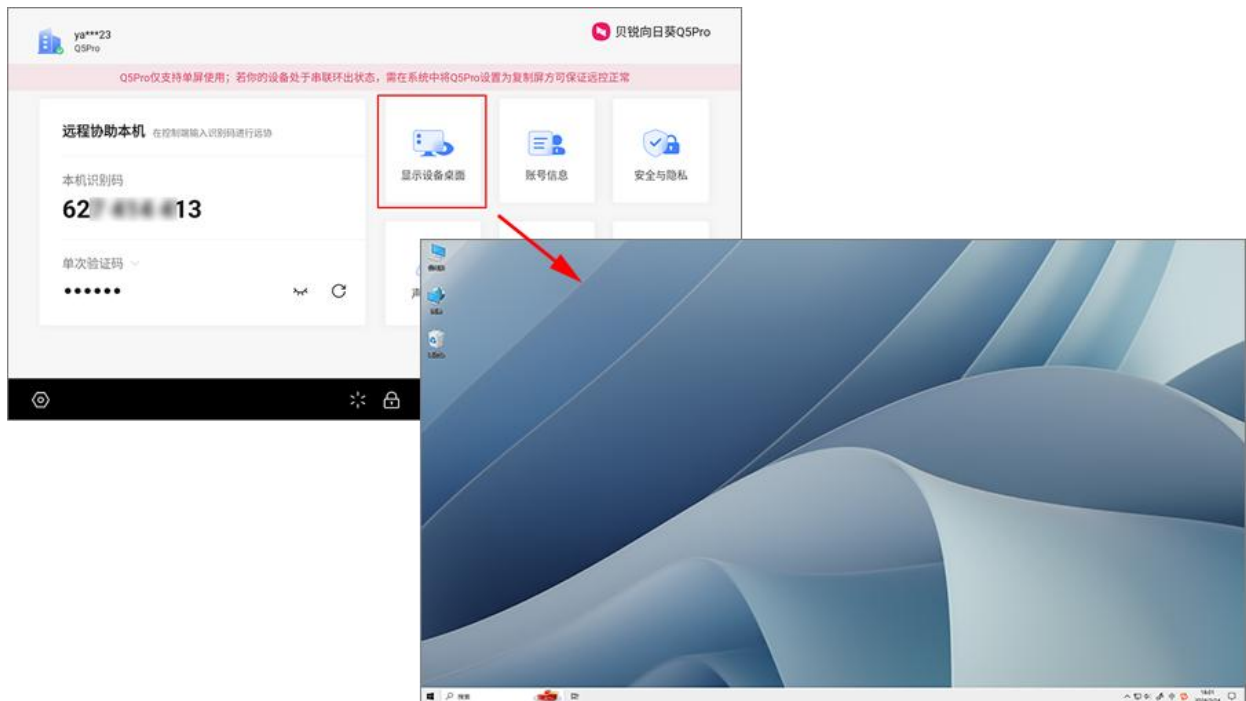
ya***23
Q5Pro

贝锐向日葵Q5Pro

Q5Pro仅支持单屏使用；若你的设备处于串联环出状态，需在系统中将Q5Pro设置为复制屏方可保证远控正常

远程协助本机 在控制端输入识别码进行远协

本机识别码
62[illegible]13

单次验证码
••••••

显示设备桌面

账号信息

安全与隐私

声

搜索